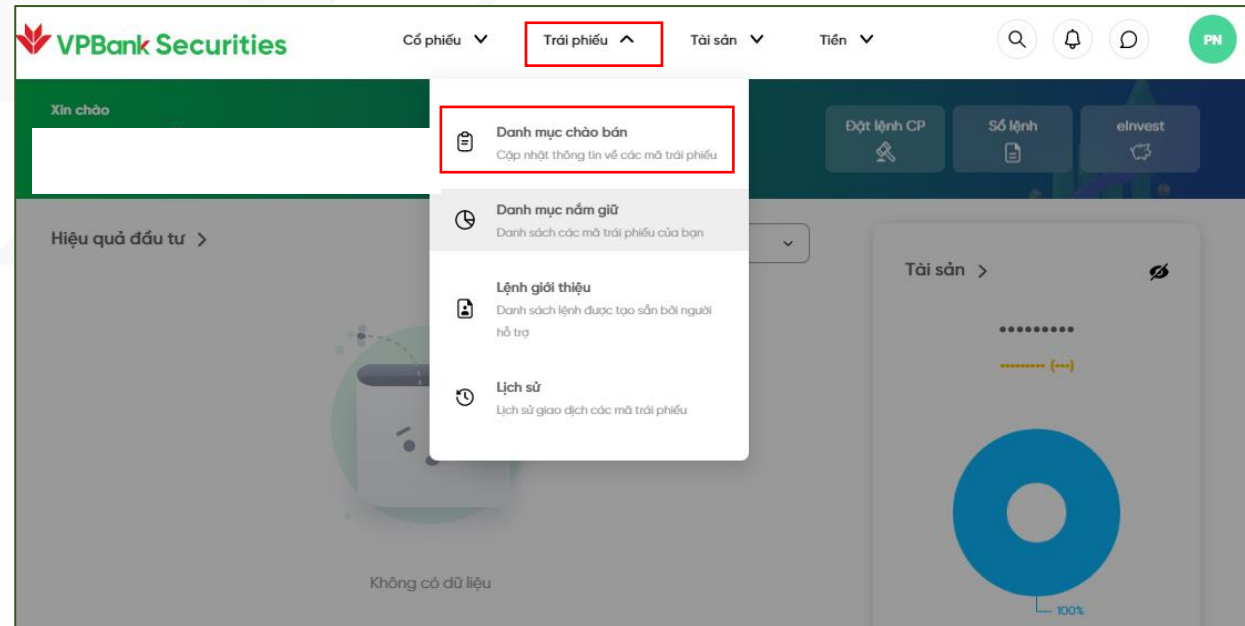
VPBank Securities

Cổ phiếu Trái phiếu Tài sản Tiền

PN

Xin chào

Danh mục chào bán
Cập nhật thông tin về các mã trái phiếu

Danh mục nắm giữ
Danh sách các mã trái phiếu của bạn

Lệnh giới thiệu
Danh sách lệnh được tạo sẵn bởi người hỗ trợ

Lịch sử
Lịch sử giao dịch các mã trái phiếu

Đặt lệnh CP

Sổ lệnh

eInvest

Hiệu quả đầu tư >

Tài sản >

•••••••••

••••••••• (•••)

Không có dữ liệu

100%